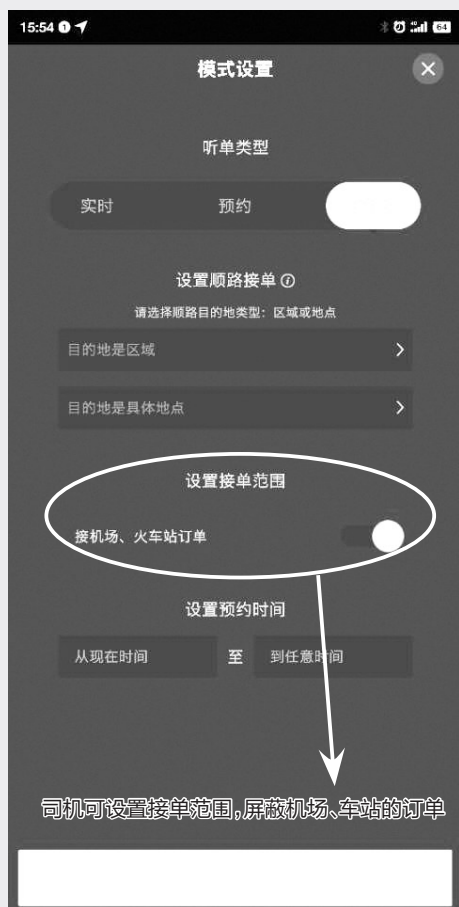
15:54

64

模式设置

听单类型

实时

预约

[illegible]

设置顺路接单

请选择顺路目的地类型：区域或地点

目的地是区域

目的地是具体地点

设置接单范围

接机场、火车站订单

设置预约时间

从现在时间

至

到任意时间

司机可设置接单范围，屏蔽机场、车站的订单